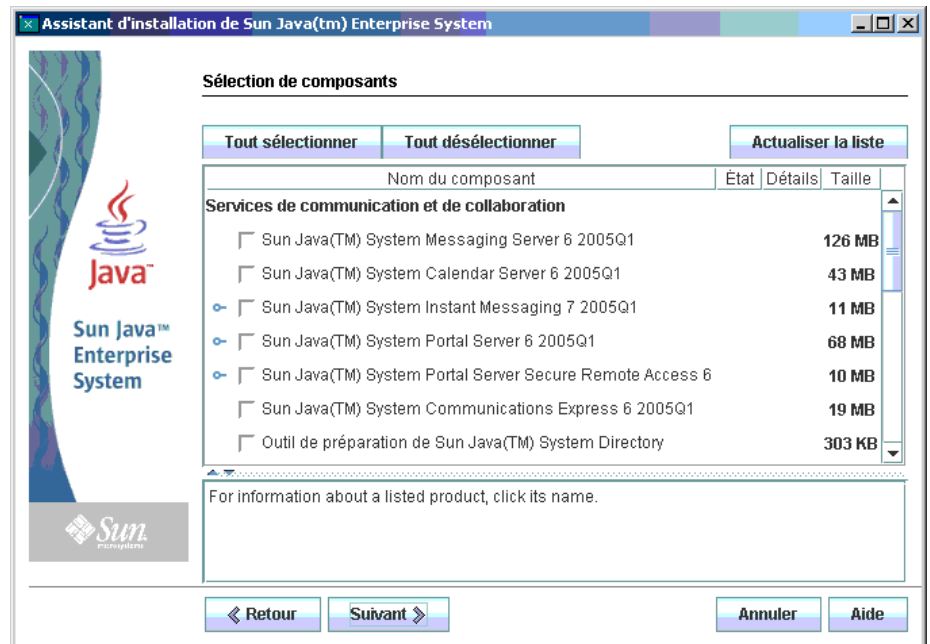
Assistant d'installation de Sun Java(tm) Enterprise System

Java

Sun Java™ Enterprise System

Sun

Sélection de composants

Tout sélectionner | Tout désélectionner | Actualiser la liste

| Nom du composant | État | Détails | Taille |
|---|---|---|---|
| Services de communication et de collaboration | | | |
| Sun Java(TM) System Messaging Server 6 2005Q1 | | | 126 MB |
| Sun Java(TM) System Calendar Server 6 2005Q1 | | | 43 MB |
| Sun Java(TM) System Instant Messaging 7 2005Q1 | | | 11 MB |
| Sun Java(TM) System Portal Server 6 2005Q1 | | | 68 MB |
| Sun Java(TM) System Portal Server Secure Remote Access 6 | | | 10 MB |
| Sun Java(TM) System Communications Express 6 2005Q1 | | | 19 MB |
| Outil de préparation de Sun Java(TM) System Directory | | | 303 KB |

For information about a listed product, click its name.

Retour | Suivant | Annuler | Aide